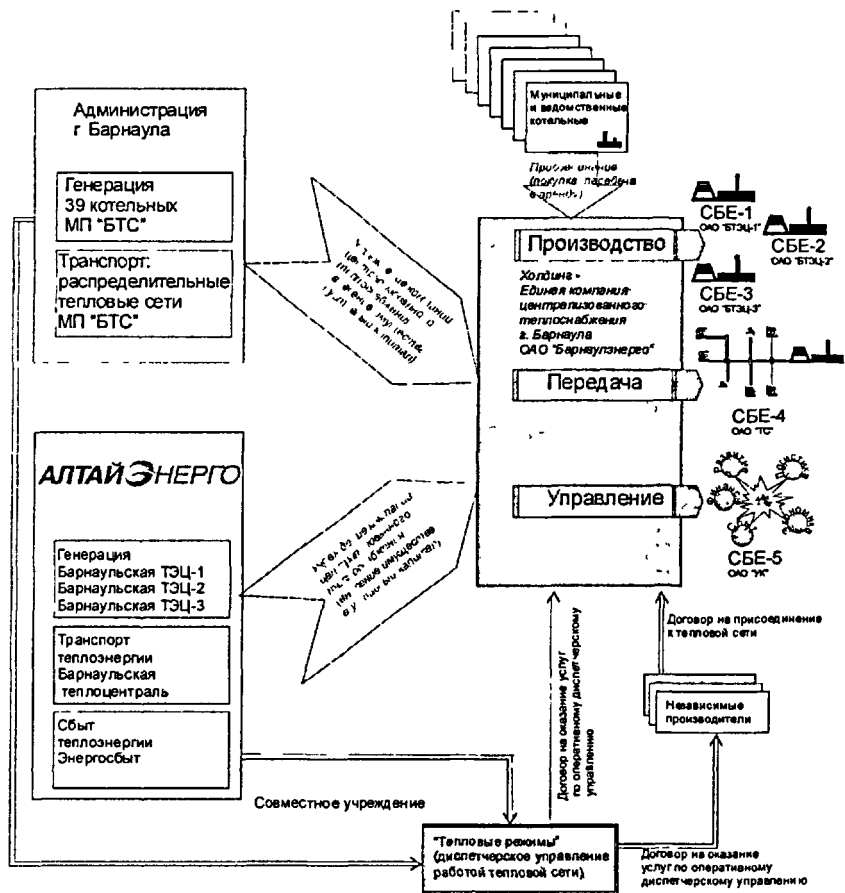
Администрация г Барнаула

Генерация 39 котельных МП "БТС"

Транспорт: распределительные тепловые сети МП "БТС"

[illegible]

АЛТАЙЭНЕРГО

Генерация Барнаульская ТЭЦ-1 Барнаульская ТЭЦ-2 Барнаульская ТЭЦ-3

Транспорт теплоэнергии Барнаульская теплоцентраль

Сбыт теплоэнергии Энергосбыт

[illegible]

Муниципальные и ведомственные котельные

Поглощение (покупка пакета в аренду)

Производство

Холдинг - Единая компания централизованного теплоснабжения г. Барнаула ОАО "Барнаулэнерго"

Передача

Управление

СБЕ-1 ОАО "БТЭЦ-1"

СБЕ-2 ОАО "БТЭЦ-2"

СБЕ-3 ОАО "БТЭЦ-3"

СБЕ-4 ОАО "ТС"

СБЕ-5 ОАО "УК"

Договор на присоединение к тепловой сети

Независимые производители

Договор на оказание услуг по оперативному диспетчерскому управлению

Совместное учреждение

"Тепловые режимы" (диспетчерское управление работой тепловой сети)

Договор на оказание услуг по оперативному диспетчерскому управлению